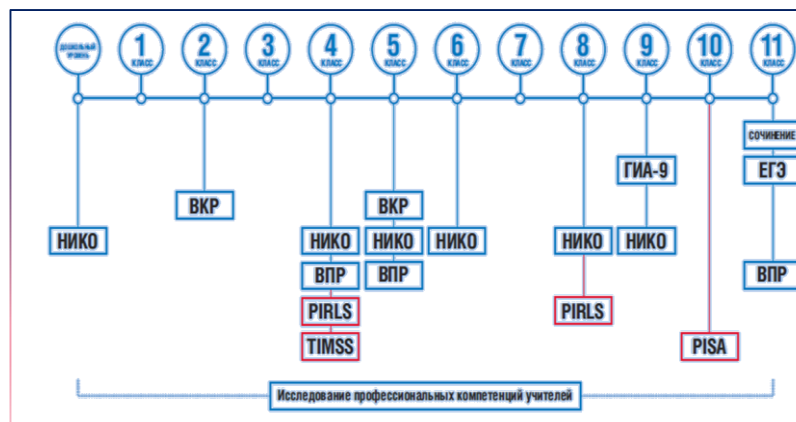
ДОШКОЛЬНЫЙ УРОВЕНЬ

1 КЛАСС

2 КЛАСС

3 КЛАСС

4 КЛАСС

5 КЛАСС

6 КЛАСС

7 КЛАСС

8 КЛАСС

9 КЛАСС

10 КЛАСС

11 КЛАСС

НИКО

ВКР

НИКО
ВПР
PIRLS
TIMSS

ВКР
НИКО
ВПР

НИКО

НИКО
PIRLS

ГИА-9
НИКО

PISA

СОЧИНЕНИЕ
ЕГЭ
ВПР

Исследование профессиональных компетенций учителей